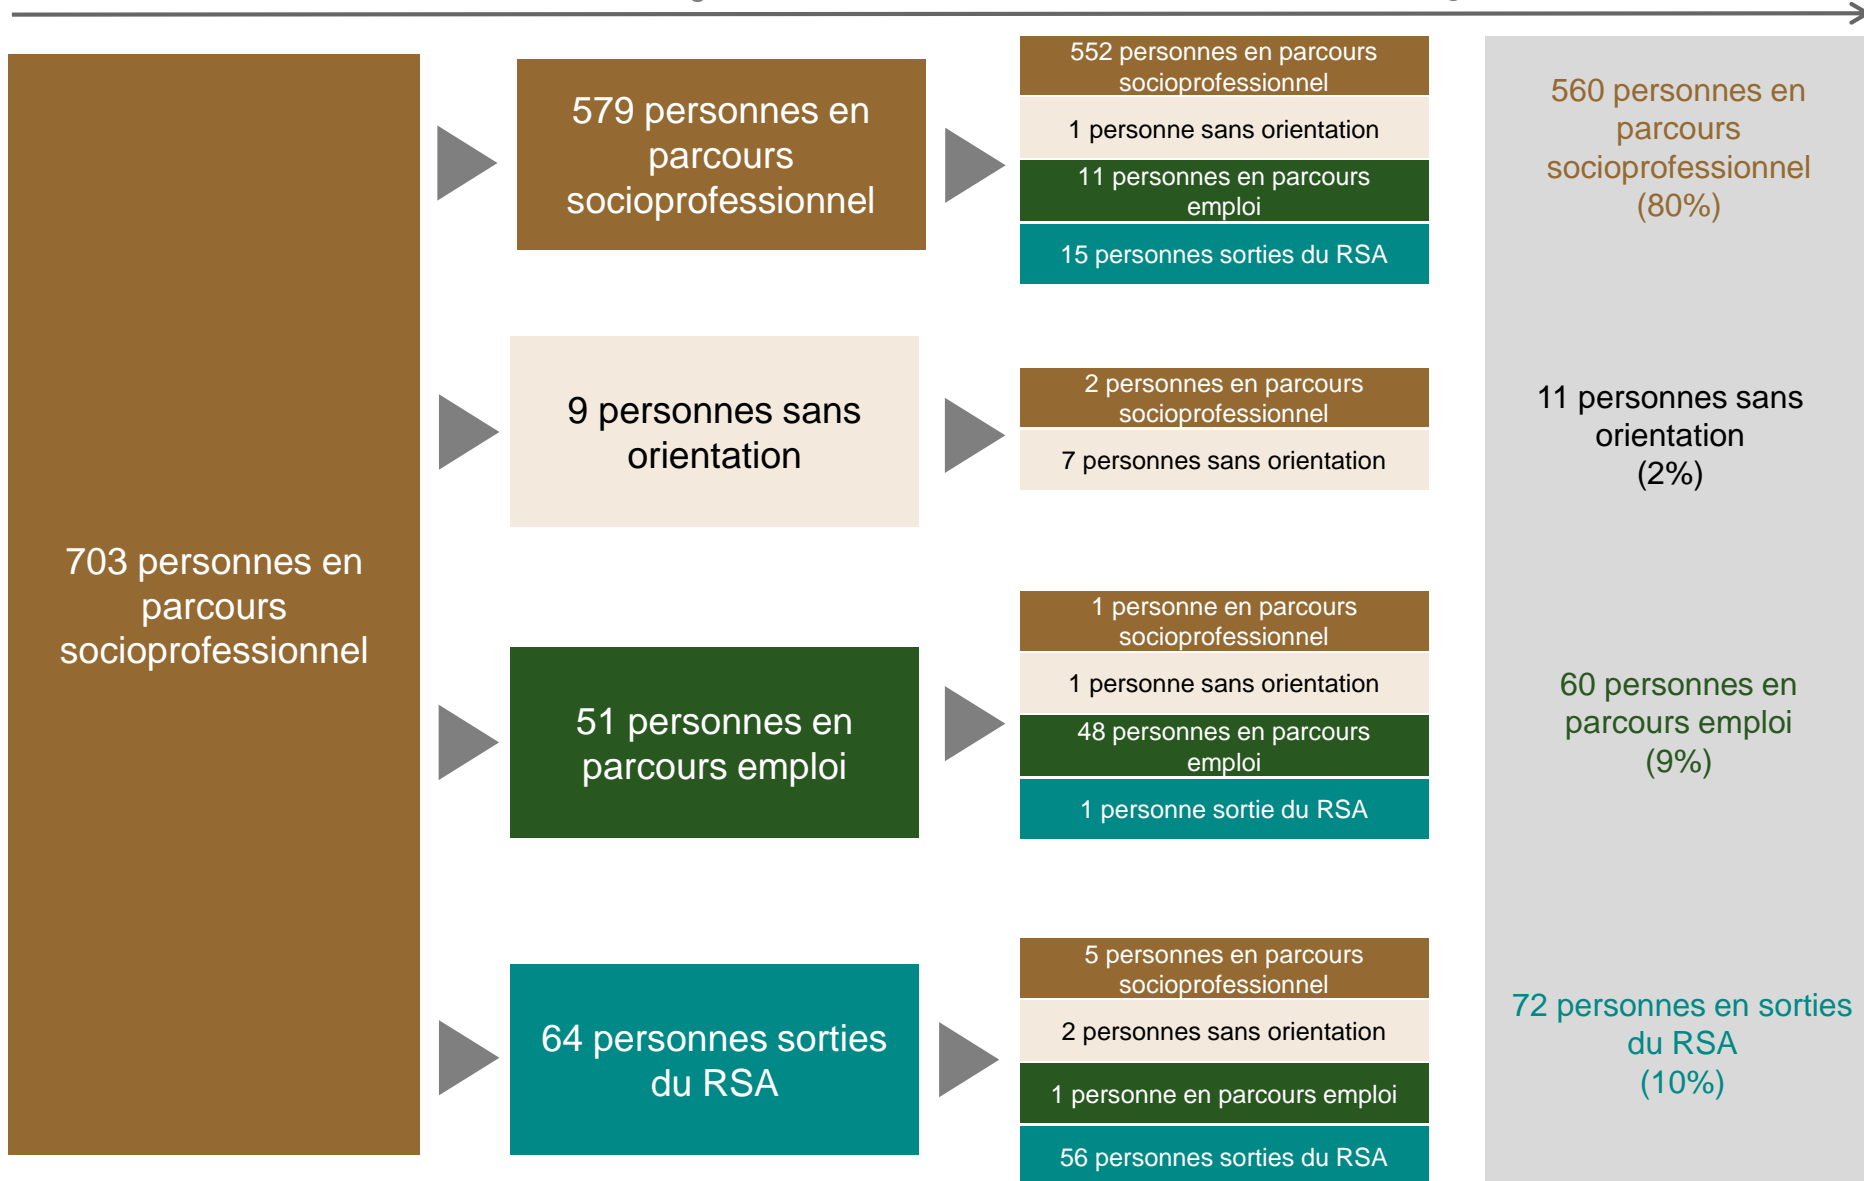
703 personnes en parcours socioprofessionnel

579 personnes en parcours socioprofessionnel

552 personnes en parcours socioprofessionnel

1 personne sans orientation

11 personnes en parcours emploi

15 personnes sorties du RSA

9 personnes sans orientation

2 personnes en parcours socioprofessionnel

7 personnes sans orientation

51 personnes en parcours emploi

1 personne en parcours socioprofessionnel

1 personne sans orientation

48 personnes en parcours emploi

1 personne sortie du RSA

64 personnes sorties du RSA

5 personnes en parcours socioprofessionnel

2 personnes sans orientation

1 personne en parcours emploi

56 personnes sorties du RSA

560 personnes en parcours socioprofessionnel (80%)

11 personnes sans orientation (2%)

60 personnes en parcours emploi (9%)

72 personnes en sorties du RSA (10%)